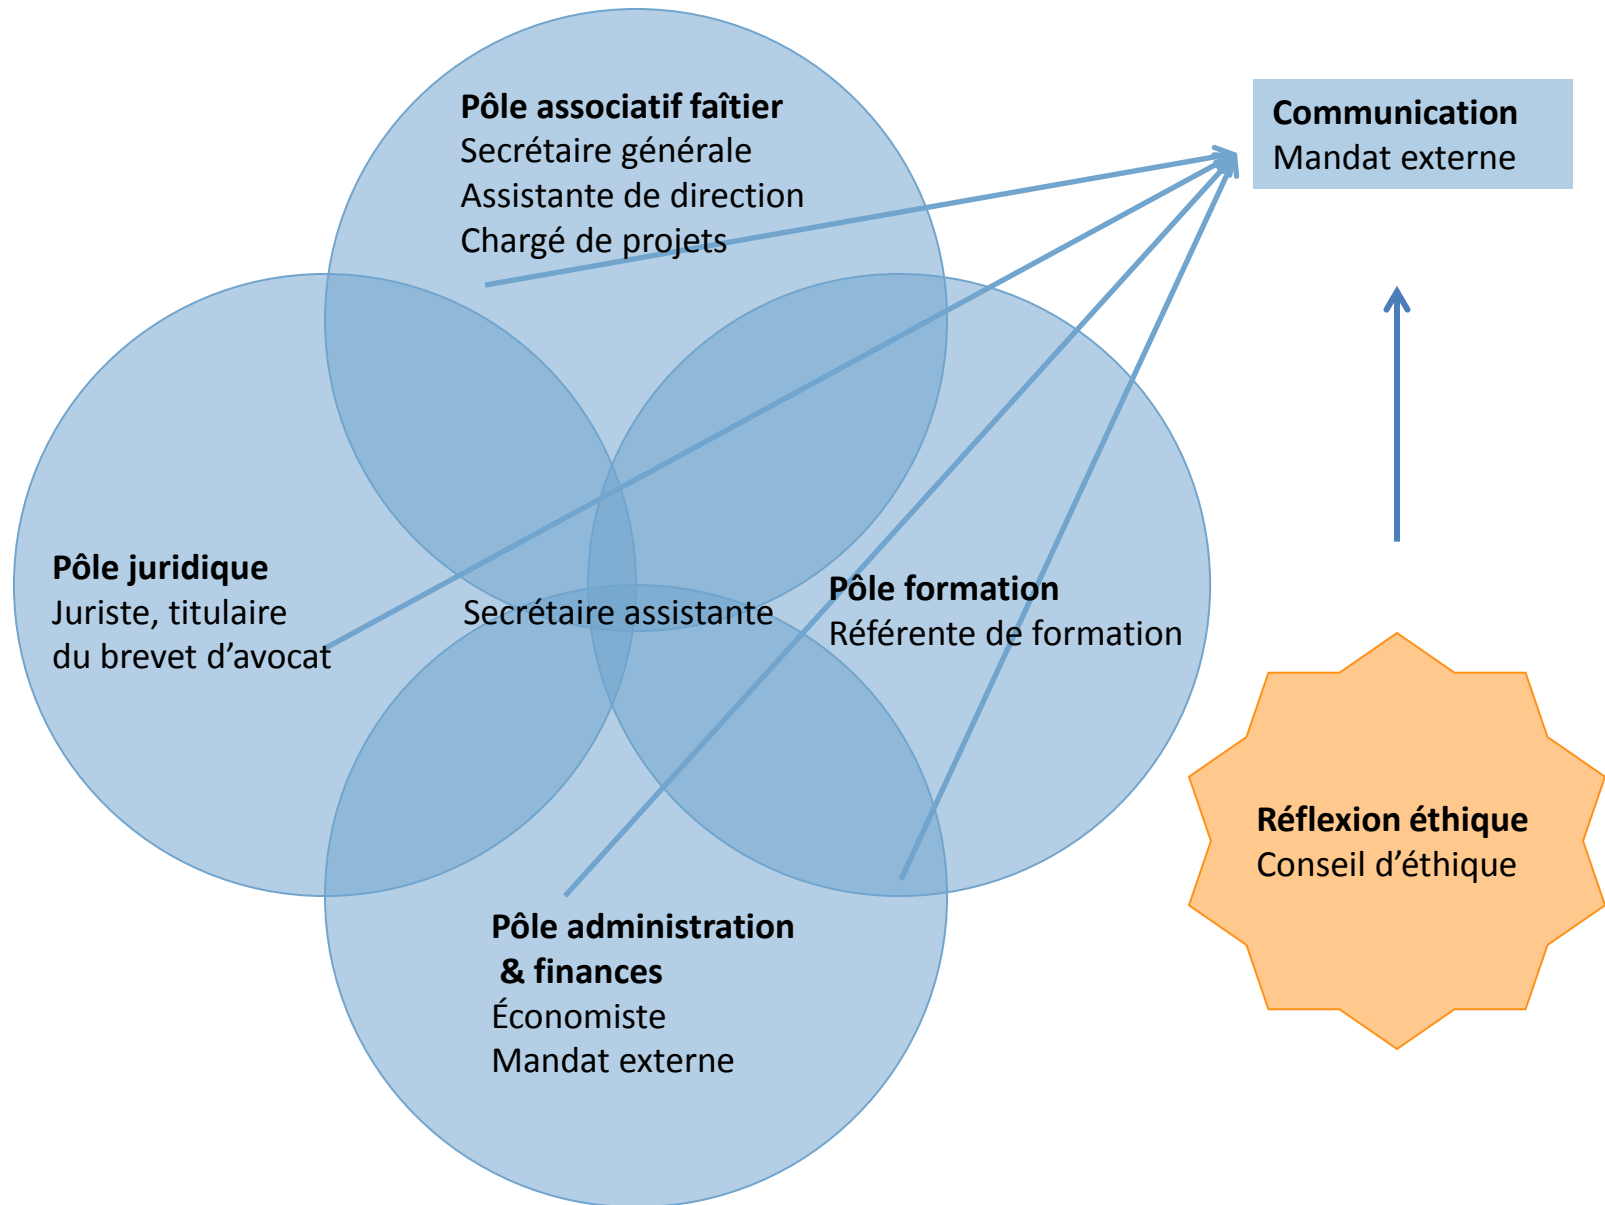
**Pôle associatif faîtier**
Secrétaire générale
Assistante de direction
Chargé de projets

**Communication**
Mandat externe

**Pôle juridique**
Juriste, titulaire du brevet d'avocat

Secrétaire assistante

**Pôle formation**
Référente de formation

**Réflexion éthique**
Conseil d'éthique

**Pôle administration & finances**
Économiste
Mandat externe